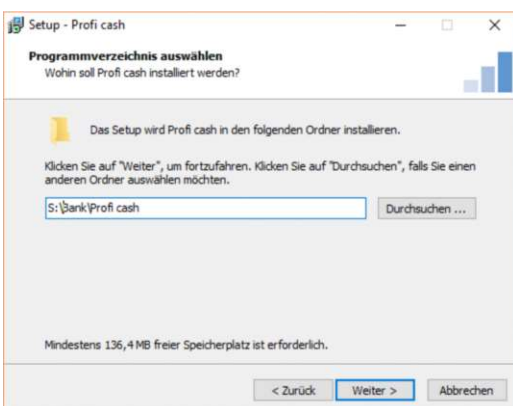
Setup - Profi cash

Programmverzeichnis auswählen
Wohin soll Profi cash installiert werden?

Das Setup wird Profi cash in den folgenden Ordner installieren.

Klicken Sie auf "Weiter", um fortzufahren. Klicken Sie auf "Durchsuchen", falls Sie einen anderen Ordner auswählen möchten.

S:\Bank\Profi cash

Durchsuchen ...

Mindestens 136,4 MB freier Speicherplatz ist erforderlich.

< Zurück

Weiter >

Abbrechen